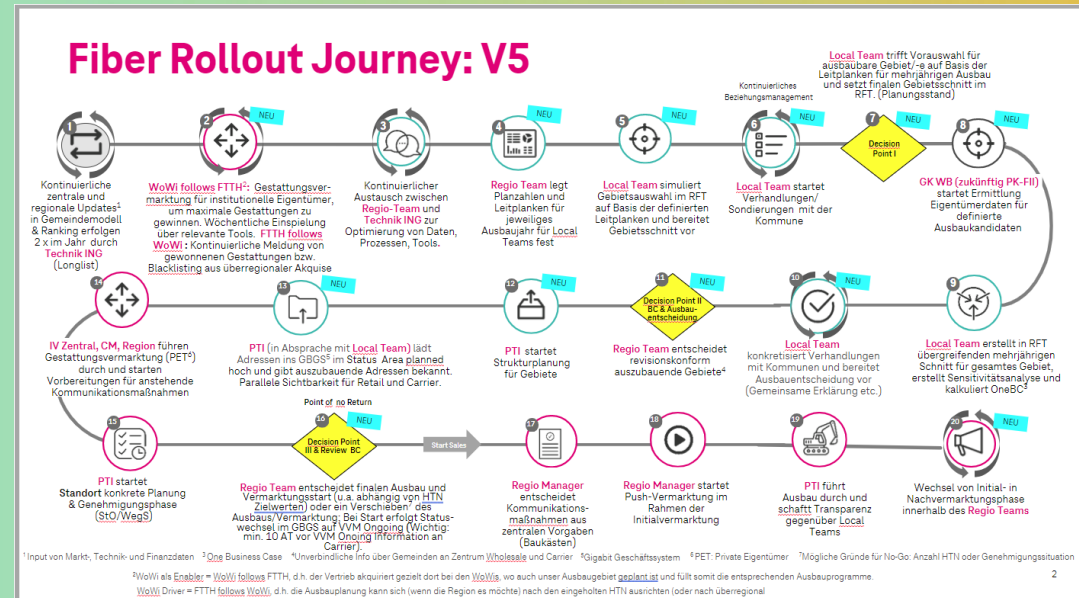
Fiber Rollout Journey: V5

1
Kontinuierliche zentrale und regionale Updates¹ in Gemeindemodell & Ranking erfolgen 2 x im Jahr durch Technik ING (Longlist)

2 NEU
WoWi follows FTTH²: Gestattungsvermarktung für institutionelle Eigentümer, um maximale Gestattungen zu gewinnen. Wöchentliche Einspielung über relevante Tools. FTTH follows WoWi: Kontinuierliche Meldung von gewonnenen Gestattungen bzw. Blacklisting aus überregionaler Akquise

3
Kontinuierlicher Austausch zwischen Regio-Team und Technik ING zur Optimierung von Daten, Prozessen, Tools.

4 NEU
Regio Team legt Planzahlen und Leitplanken für jeweiliges Ausbaujahr für Local Teams fest

5 NEU
Local Team simuliert Gebietsauswahl im RFT auf Basis der definierten Leitplanken und bereitet Gebietsschnitt vor

Kontinuierliches Beziehungsmanagement
6 NEU
Local Team startet Verhandlungen/ Sondierungen mit der Kommune

Local Team trifft Vorauswahl für ausbaubare Gebiet/-e auf Basis der Leitplanken für mehrjährigen Ausbau und setzt finalen Gebietsschnitt im RFT. (Planungsstand)
7 NEU
Decision Point I

8 NEU
GK WB (zukünftig PK-FII) startet Ermittlung Eigentümerdaten für definierte Ausbaukandidaten

9
Local Team erstellt in RFT übergreifenden mehrjährigen Schnitt für gesamtes Gebiet, erstellt Sensitivitätsanalyse und kalkuliert OneBC³

10 NEU
Local Team konkretisiert Verhandlungen mit Kommunen und bereitet Ausbauentscheidung vor (Gemeinsame Erklärung etc.)

11 NEU
Decision Point II BC & Ausbauentscheidung
Regio Team entscheidet revisionskonform auszubauende Gebiete⁴

12 NEU
PTI startet Strukturplanung für Gebiete

13 NEU
PTI (in Absprache mit Local Team) lädt Adressen ins GBGS⁵ im Status Area planned hoch und gibt auszubauende Adressen bekannt. Parallele Sichtbarkeit für Retail und Carrier.

14
IV Zentral, CM, Region führen Gestattungsvermarktung (PET⁶) durch und starten Vorbereitungen für anstehende Kommunikationsmaßnahmen

15
PTI startet Standort konkrete Planung & Genehmigungsphase (StO/WegS)

Point of no Return
16 NEU
Decision Point III & Review BC
Start Sales
Regio Team entscheidet finalen Ausbau und Vermarktungsstart (u.a. abhängig von HTN Zielwerten) oder ein Verschieben⁷ des Ausbaus/Vermarktung: Bei Start erfolgt Statuswechsel im GBGS auf VVM Ongoing (Wichtig: min. 10 AT vor VVM Ongoing Information an Carrier).

17 NEU
Regio Manager entscheidet Kommunikationsmaßnahmen aus zentralen Vorgaben (Baukästen)

18
Regio Manager startet Push-Vermarktung im Rahmen der Initialvermarktung

19 NEU
PTI führt Ausbau durch und schafft Transparenz gegenüber Local Teams

20 NEU
Wechsel von Initial- in Nachvermarktungsphase innerhalb des Regio Teams

¹ Input von Markt-, Technik- und Finanzdaten ³ One Business Case ⁴Unverbindliche Info über Gemeinden an Zentrum Wholesale und Carrier ⁵Gigabit Geschäftssystem ⁶ PET: Private Eigentümer ⁷Mögliche Gründe für No-Go: Anzahl HTN oder Genehmigungssituation

²WoWi als Enabler = WoWi follows FTTH, d.h. der Vertrieb akquiriert gezielt dort bei den WoWis, wo auch unser Ausbaugebiet geplant ist und füllt somit die entsprechenden Ausbauprogramme.
WoWi Driver = FTTH follows WoWi, d.h. die Ausbauplanung kann sich (wenn die Region es möchte) nach den eingeholten HTN ausrichten (oder nach überregional

2